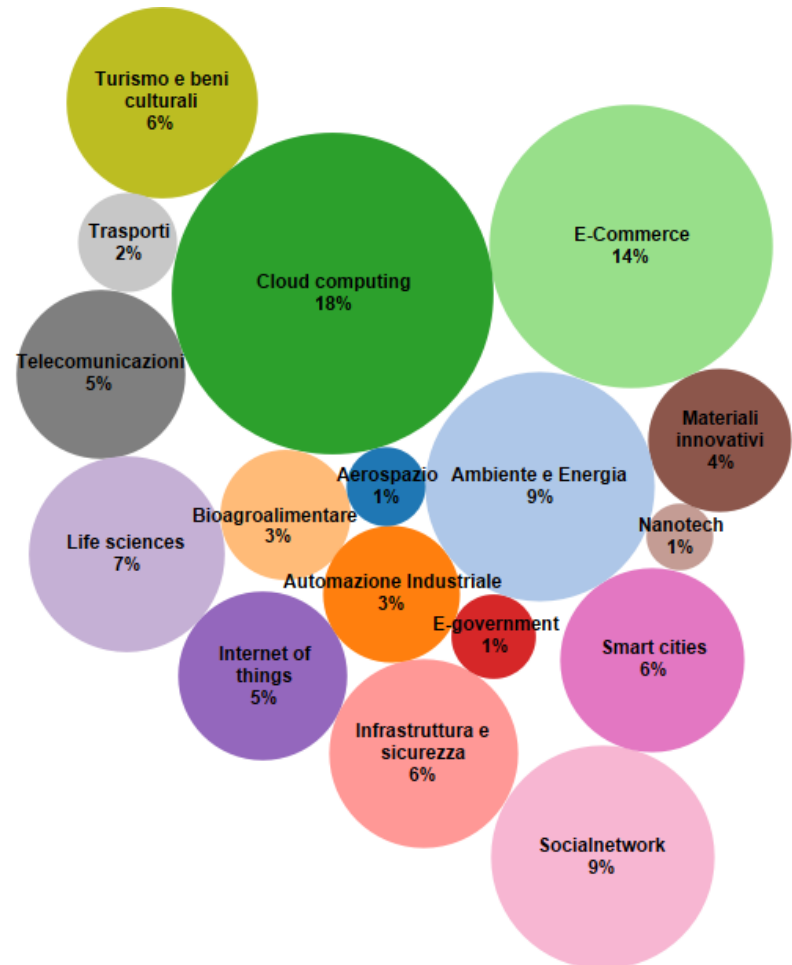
Turismo e beni culturali
6%

Trasporti
2%

Cloud computing
18%

E-Commerce
14%

Telecomunicazioni
5%

Materiali innovativi
4%

Aerospazio
1%

Ambiente e Energia
9%

Bioagroalimentare
3%

Nanotech
1%

Life sciences
7%

Automazione Industriale
3%

E-government
1%

Internet of things
5%

Smart cities
6%

Infrastruttura e sicurezza
6%

Socialnetwork
9%